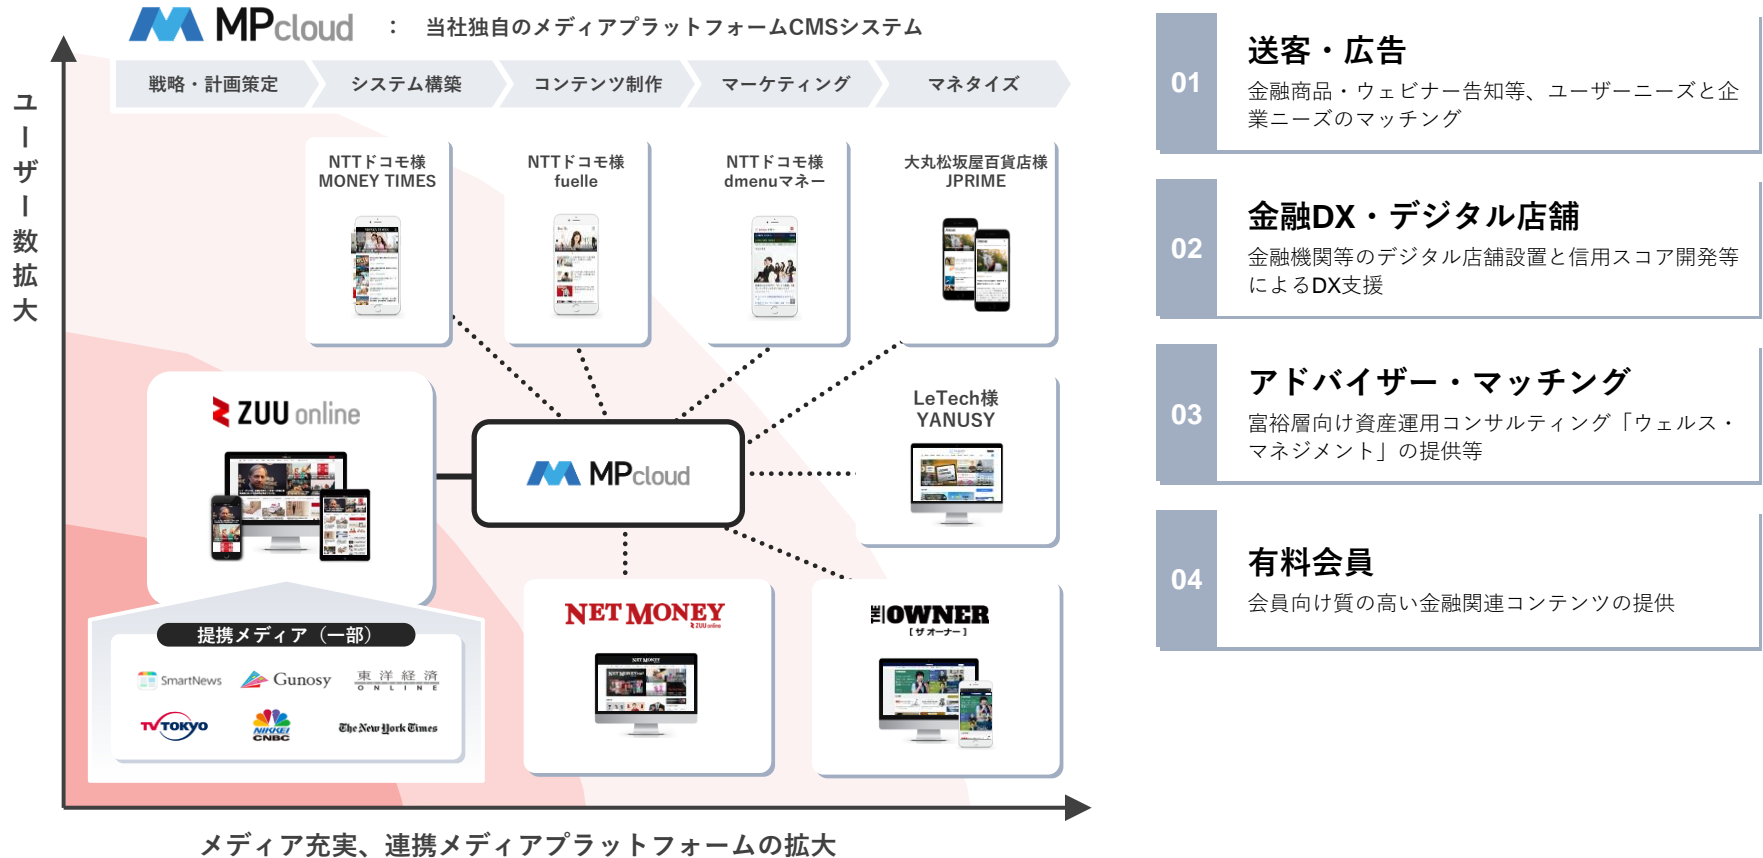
MPcloud ： 当社独自のメディアプラットフォームCMSシステム

戦略・計画策定
システム構築
コンテンツ制作
マーケティング
マネタイズ

ユーザー数拡大

NTTドコモ様
MONEY TIMES

NTTドコモ様
fuelle

NTTドコモ様
dmenuマネー

大丸松坂屋百貨店様
JPRIME

ZUU online

MPcloud

LeTech様
YANUSY

提携メディア（一部）

SmartNews
Gunosy
東洋経済 ONLINE
TV TOKYO
NIKKEI CNBC
The New York Times

NET MONEY

THE OWNER
［ザ オーナー］

メディア充実、連携メディアプラットフォームの拡大

01
送客・広告
金融商品・ウェビナー告知等、ユーザーニーズと企業ニーズのマッチング

02
金融DX・デジタル店舗
金融機関等のデジタル店舗設置と信用スコア開発等によるDX支援

03
アドバイザー・マッチング
富裕層向け資産運用コンサルティング「ウェルス・マネジメント」の提供等

04
有料会員
会員向け質の高い金融関連コンテンツの提供